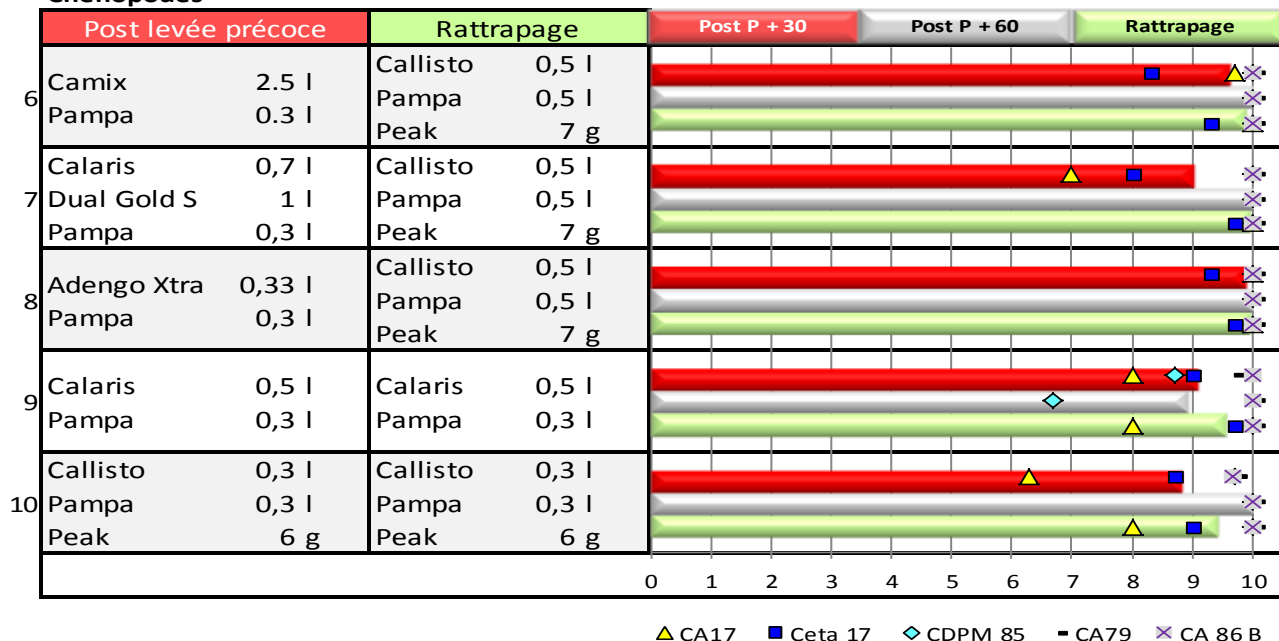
| | Post levée précoce | | Rattrapage | |
|---|---|---|---|---|
| 6 | Camix | 2.5 l | Callisto | 0,5 l |
| | Pampa | 0.3 l | Pampa | 0,5 l |
| | | | Peak | 7 g |
| 7 | Calaris | 0,7 l | Callisto | 0,5 l |
| | Dual Gold S | 1 l | Pampa | 0,5 l |
| | Pampa | 0,3 l | Peak | 7 g |
| 8 | Adengo Xtra | 0,33 l | Callisto | 0,5 l |
| | Pampa | 0,3 l | Pampa | 0,5 l |
| | | | Peak | 7 g |
| 9 | Calaris | 0,5 l | Calaris | 0,5 l |
| | Pampa | 0,3 l | Pampa | 0,3 l |
| 10 | Callisto | 0,3 l | Callisto | 0,3 l |
| | Pampa | 0,3 l | Pampa | 0,3 l |
| | Peak | 6 g | Peak | 6 g |

Post P + 30 Post P + 60 Rattrapage

0 1 2 3 4 5 6 7 8 9 10

CA17 Ceta 17 CDPM 85 CA79 CA 86 B